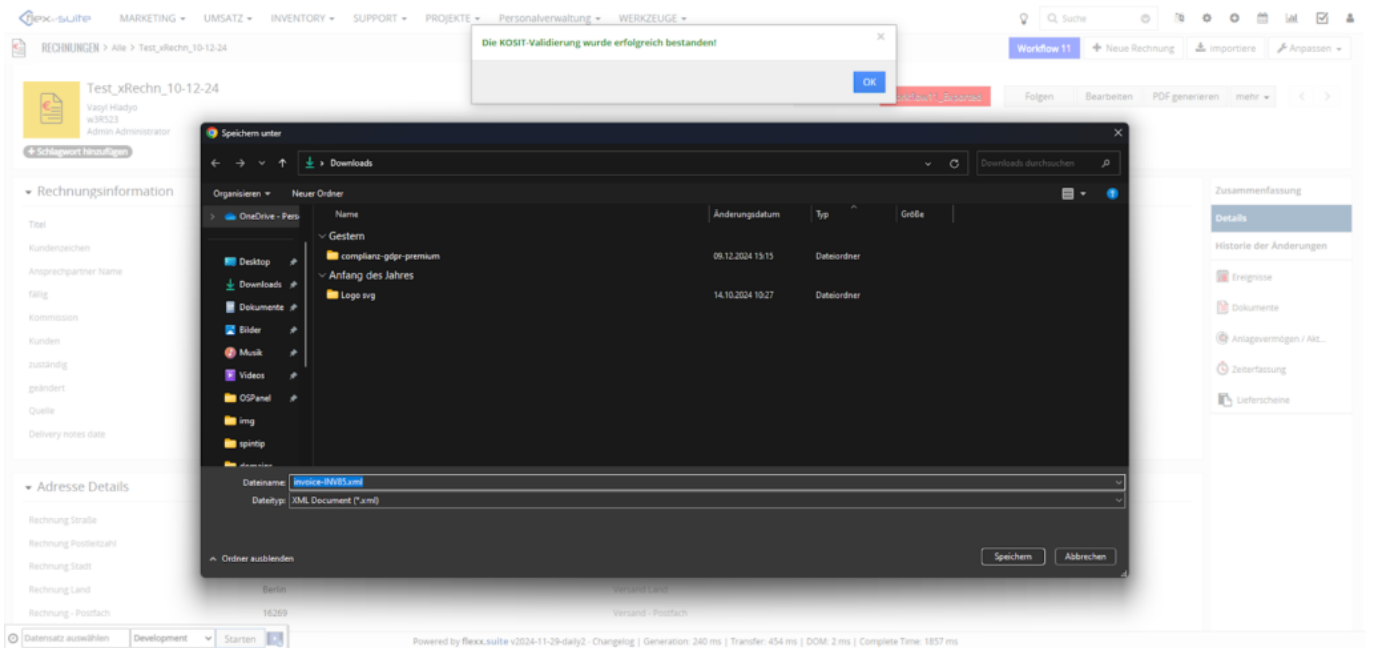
flexx-suite MARKETING ▾ UMSATZ ▾ INVENTORY ▾ SUPPORT ▾ PROJEKTE ▾ Personalverwaltung ▾ WERKZEUGE ▾

Suche

RECHNUNGEN > Alle > Test_xRechn_10-12-24

Die KOSIT-Validierung wurde erfolgreich bestanden!

OK

Workflow 11 + Neue Rechnung importiere Anpassen ▾

Test_xRechn_10-12-24
Vasyl Hladyo
w3R523
Admin Administrator

+ Schlagwort hinzufügen

Folgen Bearbeiten PDF generieren mehr ▾

Speichern unter

← → ˅ ↑ > Downloads Downloads durchsuchen

Organisieren ▾ Neuer Ordner

OneDrive - Pers
Desktop
Downloads
Dokumente
Bilder
Musik
Videos
OSPanel
img
spintip

| Name | Änderungsdatum | Typ | Größe |
|---|---|---|---|
| Gestern | | | |
| complianz-gdpr-premium | 09.12.2024 15:15 | Dateiordner | |
| Anfang des Jahres | | | |
| Logo svg | 14.10.2024 10:27 | Dateiordner | |

Dateiname: invoice-INV85.xml
Dateityp: XML Document (*.xml)

Ordner ausblenden

Speichern Abbrechen

Rechnungsinformation
Titel
Kundenzeichen
Ansprechpartner Name
fällig
Kommission
Kunden
zuständig
geändert
Quelle
Delivery notes date

Adresse Details
Rechnung Straße
Rechnung Postleitzahl
Rechnung Stadt
Rechnung Land Berlin Versand Land
Rechnung - Postfach 16269 Versand - Postfach

Zusammenfassung
Details
Historie der Änderungen
Ereignisse
Dokumente
Anlagevermögen / Akt...
Zeiterfassung
Lieferscheine

Datensatz auswählen Development Starten

Powered by flexx.suite v2024-11-29-daily2 - Changelog | Generation: 240 ms | Transfer: 454 ms | DOM: 2 ms | Complete Time: 1857 ms